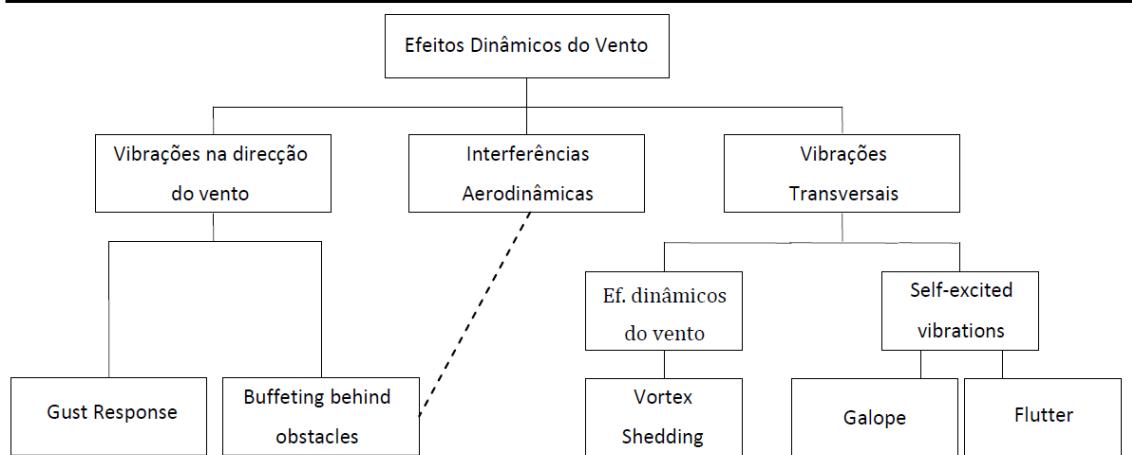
Efeitos Dinâmicos do Vento

Vibrações na direcção do vento

Interferências Aerodinâmicas

Vibrações Transversais

Ef. dinâmicos do vento

Self-excited vibrations

Gust Response

Buffeting behind obstacles

Vortex Shedding

Galope

Flutter